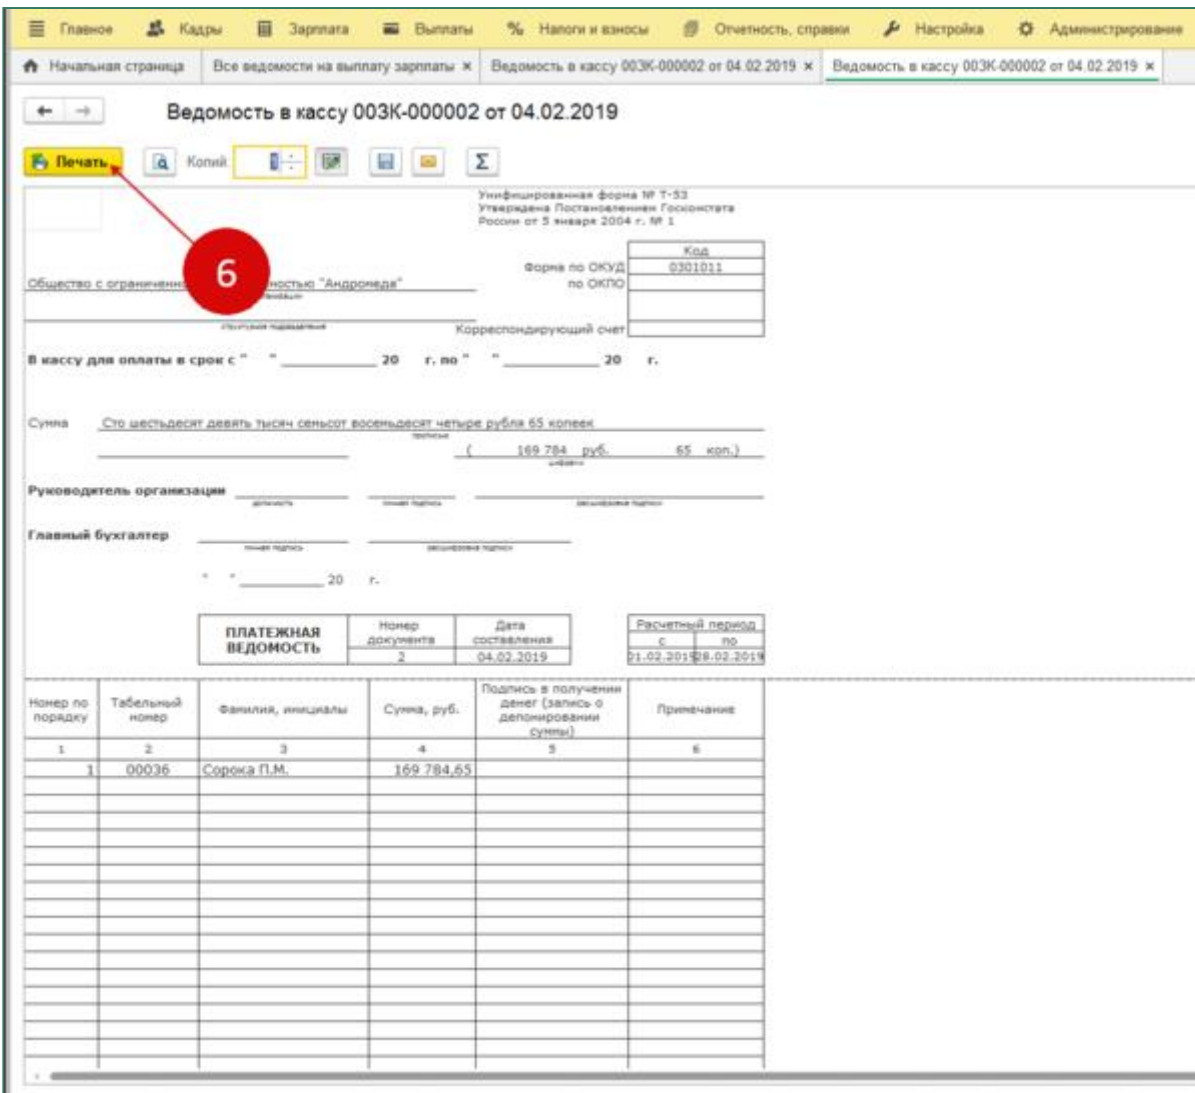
Главное Кадры Зарплата Выплаты Налоги и взносы Отчетность, справки Настройка Администрирование

Начальная страница Все ведомости на выплату зарплаты × Ведомость в кассу 003К-000002 от 04.02.2019 × Ведомость в кассу 003К-000002 от 04.02.2019 ×

Ведомость в кассу 003К-000002 от 04.02.2019

Печать Копий: 1

6

Унифицированная форма № Т-53
Утверждена Постановлением Госкомстата
России от 5 января 2004 г. № 1

| | Код |
|---|---|
| Форма по ОКУД | 0301011 |
| по ОКПО | |
| | |
| Корреспондирующий счет | |

Общество с ограниченной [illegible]ностью "Андромеда"
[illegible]
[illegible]

В кассу для оплаты в срок с " " 20 г. по " " 20 г.

Сумма Сто шестьдесят девять тысяч семьсот восемьдесят четыре рубля 65 копеек
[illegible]
( 169 784 руб. 65 коп.)
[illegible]

Руководитель организации
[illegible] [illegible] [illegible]

Главный бухгалтер
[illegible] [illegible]

" " 20 г.

| ПЛАТЕЖНАЯ ВЕДОМОСТЬ | Номер документа | Дата составления |
|---|---|---|
| | 2 | 04.02.2019 |

| Расчетный период | |
|---|---|
| с | по |
| 01.02.2019 | 28.02.2019 |

| Номер по порядку | Табельный номер | Фамилия, инициалы | Сумма, руб. | Подпись в получении денег (запись о депонировании суммы) | Примечание |
|---|---|---|---|---|---|
| 1 | 2 | 3 | 4 | 5 | 6 |
| 1 | 00036 | Сорока П.М. | 169 784,65 | | |